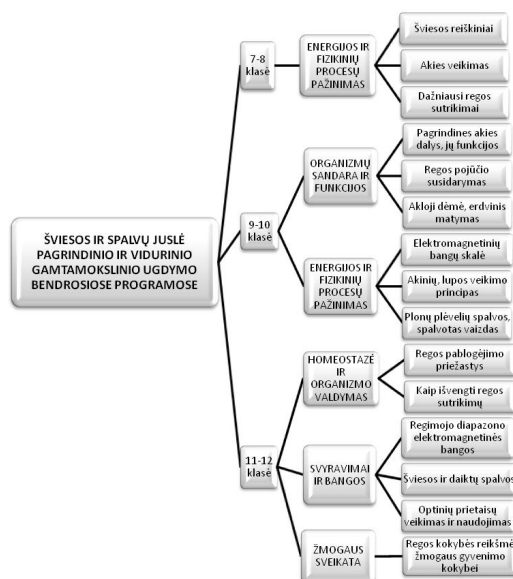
ŠVIESOS IR SPALVŲ JUSLĖ PAGRINDINIO IR VIDURINIO GAMTAMOKSLINIO UGDYMO BENDROSIOSE PROGRAMOSE

7-8 klasė

ENERGIJOS IR FIZIKINIŲ PROCESŲ PAŽINIMAS

Šviesos reiškiniai

Akies veikimas

Dažniausi regos sutrikimai

9-10 klasė

ORGANIZMŲ SANDARA IR FUNKCIJOS

Pagrindinės akies dalys, jų funkcijos

Regos pojūčio susidarymas

Akloji dėmė, erdvinis matymas

ENERGIJOS IR FIZIKINIŲ PROCESŲ PAŽINIMAS

Elektromagnetinių bangų skalė

Akinių, lupos veikimo principas

Plonų plėvelių spalvos, spalvotas vaizdas

11-12 klasė

HOMEOSTAZĖ IR ORGANIZMO VALDYMAS

Regos pablogėjimo priežastys

Kaip išvengti regos sutrikimų

SVYRAVIMAI IR BANGOS

Regimojo diapazono elektromagnetinės bangos

Šviesos ir daiktų spalvos

Optinių prietaisų veikimas ir naudojimas

ŽMOGAUS SVEIKATA

Regos kokybės reikšmė žmogaus gyvenimo kokybei